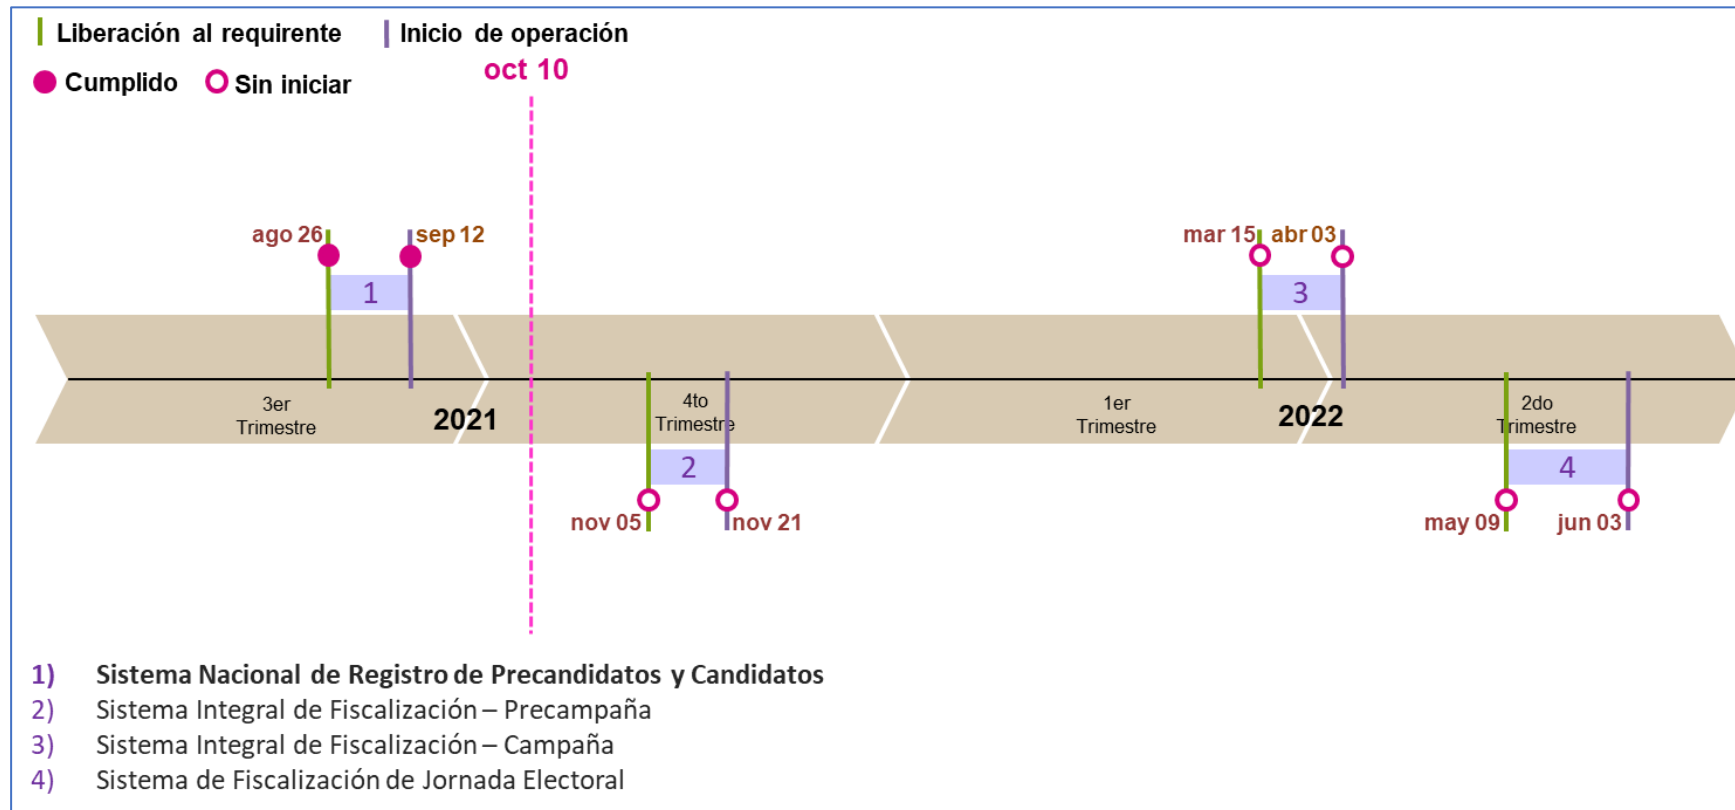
Liberación al requirente
Inicio de operación
Cumplido
Sin iniciar
oct 10

ago 26
sep 12
1
mar 15
abr 03
3

3er Trimestre
2021
4to Trimestre
1er Trimestre
2022
2do Trimestre

2
nov 05
nov 21
4
may 09
jun 03

1) Sistema Nacional de Registro de Precandidatos y Candidatos
2) Sistema Integral de Fiscalización – Precampaña
3) Sistema Integral de Fiscalización – Campaña
4) Sistema de Fiscalización de Jornada Electoral